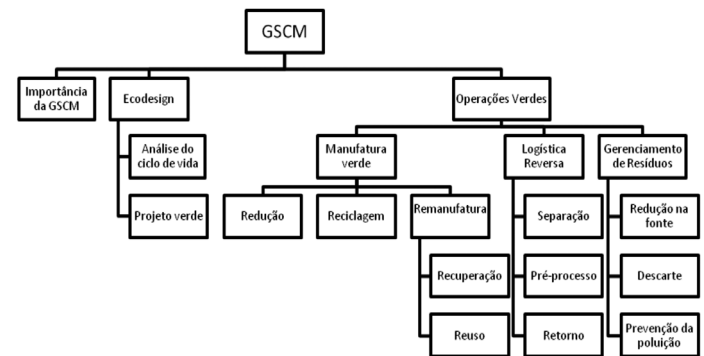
GSCM

Importância da GSCM

Ecodesign

Análise do ciclo de vida

Projeto verde

Operações Verdes

Manufatura verde

Redução

Reciclagem

Remanufatura

Recuperação

Reuso

Logística Reversa

Separação

Pré-processo

Retorno

Gerenciamento de Resíduos

Redução na fonte

Descarte

Prevenção da poluição